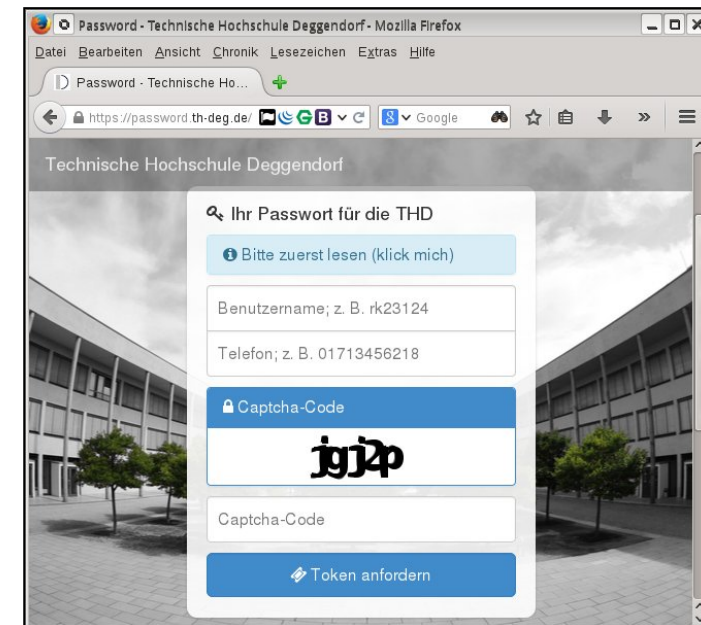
Password - Technische Hochschule Deggendorf - Mozilla Firefox

Datei Bearbeiten Ansicht Chronik Lesezeichen Extras Hilfe

Password - Technische Ho...

https://password.th-deg.de/

Google

Technische Hochschule Deggendorf

Ihr Passwort für die THD

Bitte zuerst lesen (klick mich)

Benutzername; z. B. rk23124

Telefon; z. B. 01713456218

Captcha-Code

jgj2p

Captcha-Code

Token anfordern